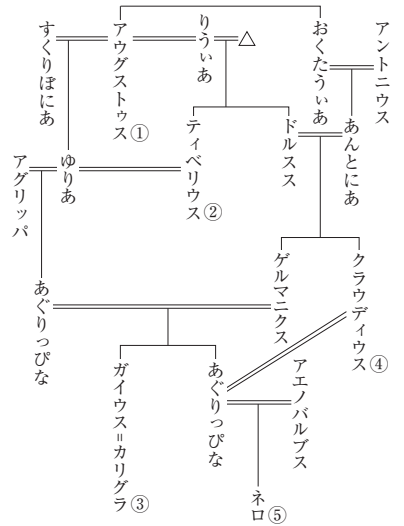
アントニウス
おくたうぃあ
りうぃあ
アウグストゥス①
すくりぼにあ
あんとにあ
ドルスス
ティベリウス②
ゆりあ
アグリッパ
クラウディウス④
ゲルマニクス
あぐりっぴな
アエノバルブス
あぐりっぴな
ガイウス=カリグラ③
ネロ⑤